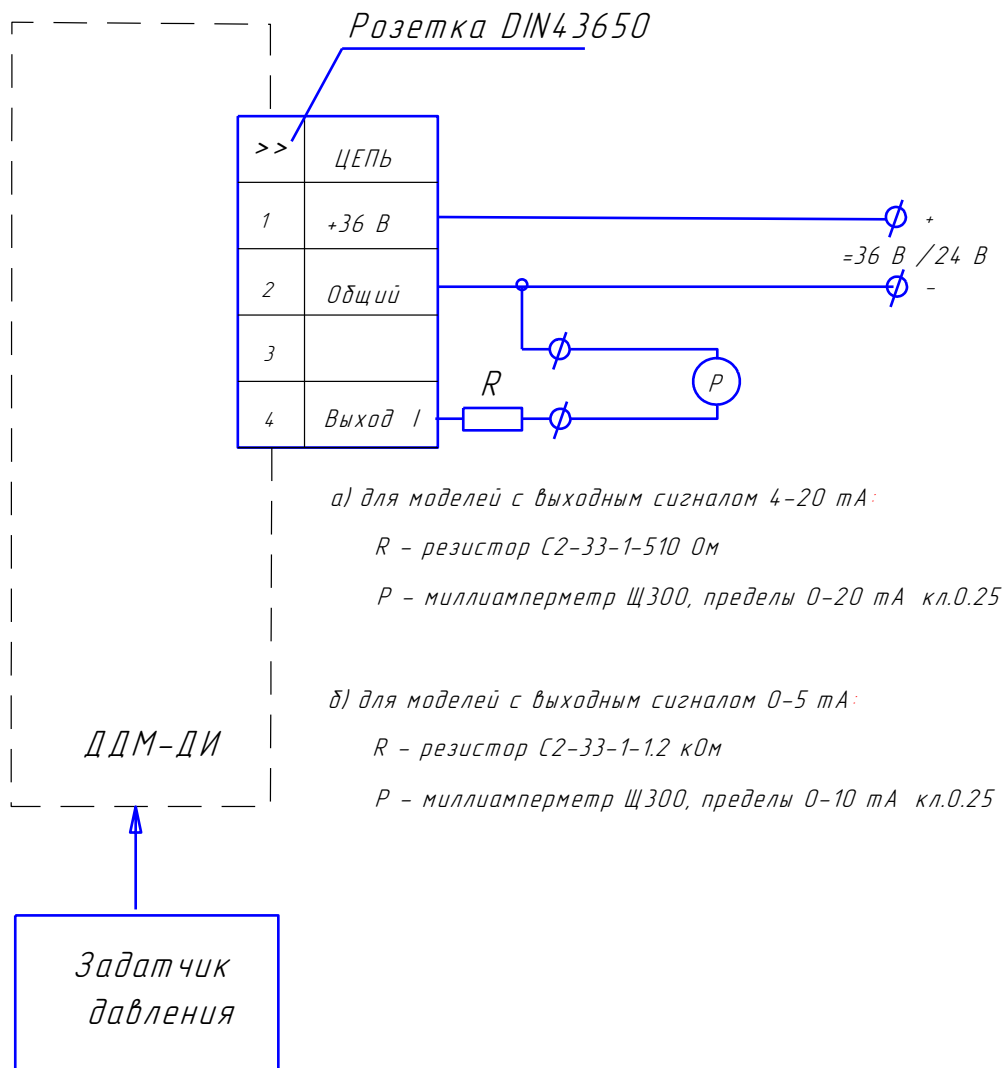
Розетка DIN43650

| >> | ЦЕПЬ |
|---|---|
| 1 | +36 В |
| 2 | Общий |
| 3 | |
| 4 | Выход I |

+
=36 В / 24 В
-

R

P

а) для моделей с выходным сигналом 4-20 mA:
R - резистор С2-33-1-510 Ом
P - миллиамперметр Щ300, пределы 0-20 mA кл.0.25

б) для моделей с выходным сигналом 0-5 mA:
R - резистор С2-33-1-1.2 кОм
P - миллиамперметр Щ300, пределы 0-10 mA кл.0.25

ДДМ-ДИ

Задатчик давления